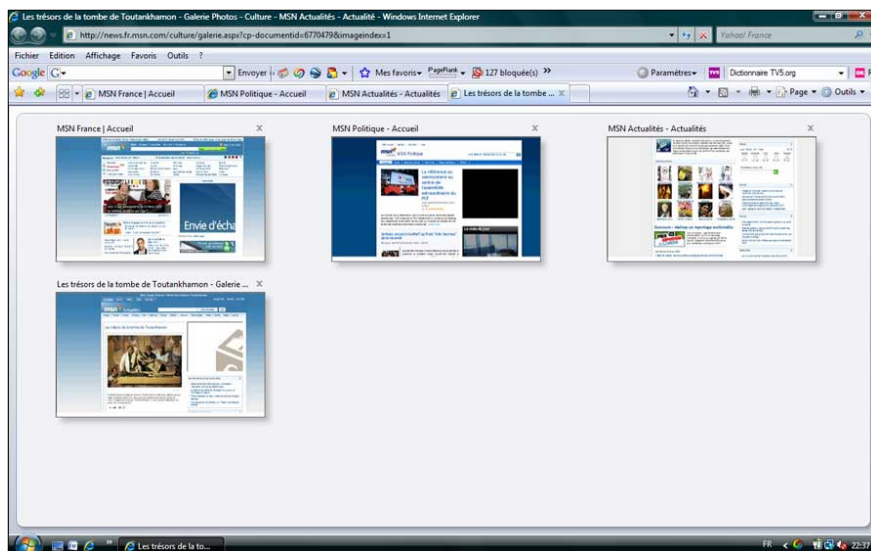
Les trésors de la tombe de Toutankhamon - Galerie Photos - Culture - MSN Actualités - Actualité - Windows Internet Explorer

http://news.fr.msn.com/culture/galerie.aspx?cp-documentid=6770479&imageindex=1

Yahoo! France

Fichier Edition Affichage Favoris Outils ?

Google G

Envoyer

Mes favoris

PageRank

127 bloquée(s)

Paramètres

Dictionnaire TV5.org

MSN France | Accueil

MSN Politique - Accueil

MSN Actualités - Actualités

Les trésors de la tombe ...

Page

Outils

MSN France | Accueil

MSN Politique - Accueil

MSN Actualités - Actualités

Les trésors de la tombe de Toutankhamon - Galerie ...

Envie d'écha

Les trésors de la to...

FR

22:37